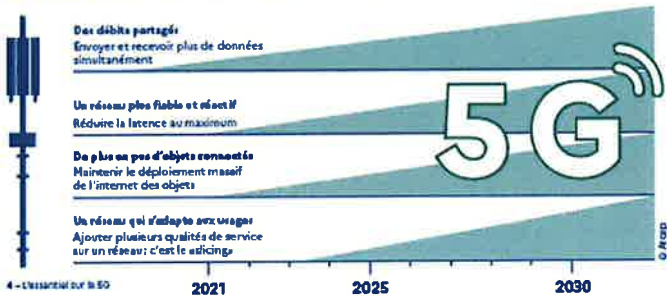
Des débits partagés
Envoyer et recevoir plus de données simultanément

Un réseau plus fiable et réactif
Réduire la latence au maximum

De plus en plus d'objets connectés
Maintenir le déploiement massif de l'internet des objets

Un réseau qui s'adapte aux usages
Ajouter plusieurs qualités de service sur un réseau: c'est le slicing

5G

4 – L'essentiel sur la 5G

2021

2025

2030

© NGO